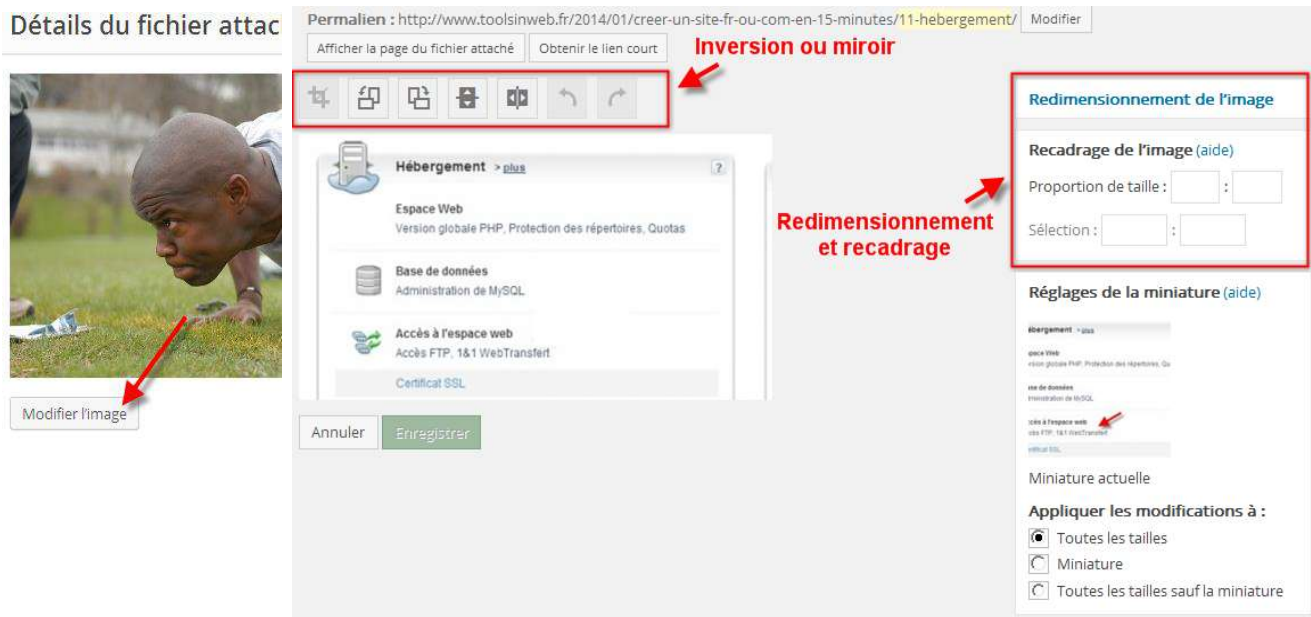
Détails du fichier attac

Modifier l'image

Permalien : http://www.toolsinweb.fr/2014/01/creer-un-site-fr-ou-com-en-15-minutes/11-hebergement/ Modifier

Afficher la page du fichier attaché Obtenir le lien court

Inversion ou miroir

Hébergement > plus ?

Espace Web
Version globale PHP, Protection des répertoires, Quotas

Base de données
Administration de MySQL

Accès à l'espace web
Accès FTP, 1&1 WebTransfert

Certificat SSL

Annuler Enregistrer

Redimensionnement et recadrage

Redimensionnement de l'image

Recadrage de l'image (aide)

Proportion de taille : :

Sélection : :

Réglages de la miniature (aide)

ébergement > plus

space Web
rsion globale PHP, Protection des répertoires, Qu

se de données
ministration de MySQL

cès à l'espace web
cès FTP, 1&1 WebTransfert

ertificat SSL

Miniature actuelle

Appliquer les modifications à :

Toutes les tailles

Miniature

Toutes les tailles sauf la miniature